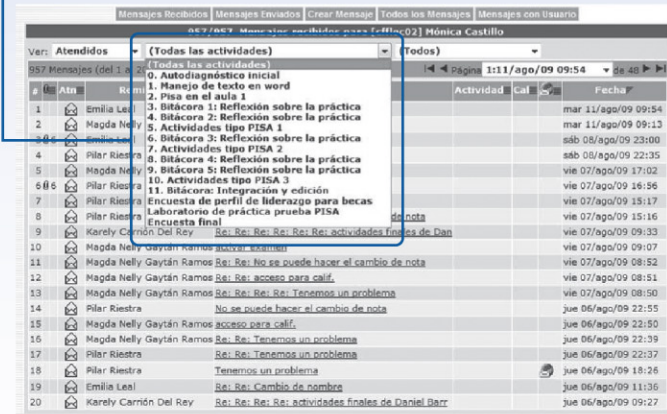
Mensajes Recibidos | Mensajes Enviados | Crear Mensaje | Todos los Mensajes | Mensajes con Usuario

957/957 Mensajes recibidos para [efflc02] Mónica Castillo

Ver: Atendidos | (Todas las actividades) | (Todos)

957 Mensajes (del 1 a 2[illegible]

Página 1:11/ago/09 09:54 de 48

(Todas las actividades)
0. Autodiagnóstico inicial
1. Manejo de texto en word
2. Pisa en el aula 1
3. Bitácora 1: Reflexión sobre la práctica
4. Bitácora 2: Reflexión sobre la práctica
5. Actividades tipo PISA 1
6. Bitácora 3: Reflexión sobre la práctica
7. Actividades tipo PISA 2
8. Bitácora 4: Reflexión sobre la práctica
9. Bitácora 5: Reflexión sobre la práctica
10. Actividades tipo PISA 3
11. Bitácora: Integración y edición
Encuesta de perfil de liderazgo para becas
Laboratorio de práctica prueba PISA
Encuesta final

| # | Atn | Rem | | Actividad | Cal | | Fecha |
|---|---|---|---|---|---|---|---|
| 1 | | Emilia Leal | | | | | mar 11/ago/09 09:54 |
| 2 | | Magda Nelly | | | | | mar 11/ago/09 09:13 |
| 3 | | Emilia Leal | | | | | sáb 08/ago/09 23:00 |
| 4 | | Pilar Riestra | | | | | sáb 08/ago/09 22:35 |
| 5 | | Magda Nelly | | | | | vie 07/ago/09 17:02 |
| 6 | | Pilar Riestra | | | | | vie 07/ago/09 16:56 |
| 7 | | Pilar Riestra | | | | | vie 07/ago/09 15:17 |
| 8 | | Pilar Riestra | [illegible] nota | | | | vie 07/ago/09 15:16 |
| 9 | | Karely Carrión Del Rey | Re: Re: Re: Re: Re: actividades finales de Dan | | | | vie 07/ago/09 09:33 |
| 10 | | Magda Nelly Gaytán Ramos | activar examen | | | | vie 07/ago/09 09:07 |
| 11 | | Magda Nelly Gaytán Ramos | Re: Re: No se puede hacer el cambio de nota | | | | vie 07/ago/09 08:52 |
| 12 | | Magda Nelly Gaytán Ramos | Re: Re: acceso para calif. | | | | vie 07/ago/09 08:51 |
| 13 | | Magda Nelly Gaytán Ramos | Re: Re: Re: Re: Tenemos un problema | | | | vie 07/ago/09 08:50 |
| 14 | | Pilar Riestra | No se puede hacer el cambio de nota | | | | jue 06/ago/09 22:55 |
| 15 | | Magda Nelly Gaytán Ramos | acceso para calif. | | | | jue 06/ago/09 22:50 |
| 16 | | Magda Nelly Gaytán Ramos | Re: Re: Tenemos un problema | | | | jue 06/ago/09 22:39 |
| 17 | | Pilar Riestra | Re: Re: Tenemos un problema | | | | jue 06/ago/09 22:37 |
| 18 | | Pilar Riestra | Tenemos un problema | | | | jue 06/ago/09 18:26 |
| 19 | | Emilia Leal | Re: Re: Cambio de nombre | | | | jue 06/ago/09 11:36 |
| 20 | | Karely Carrión Del Rey | Re: Re: Re: actividades finales de Daniel Barr | | | | jue 06/ago/09 09:27 |